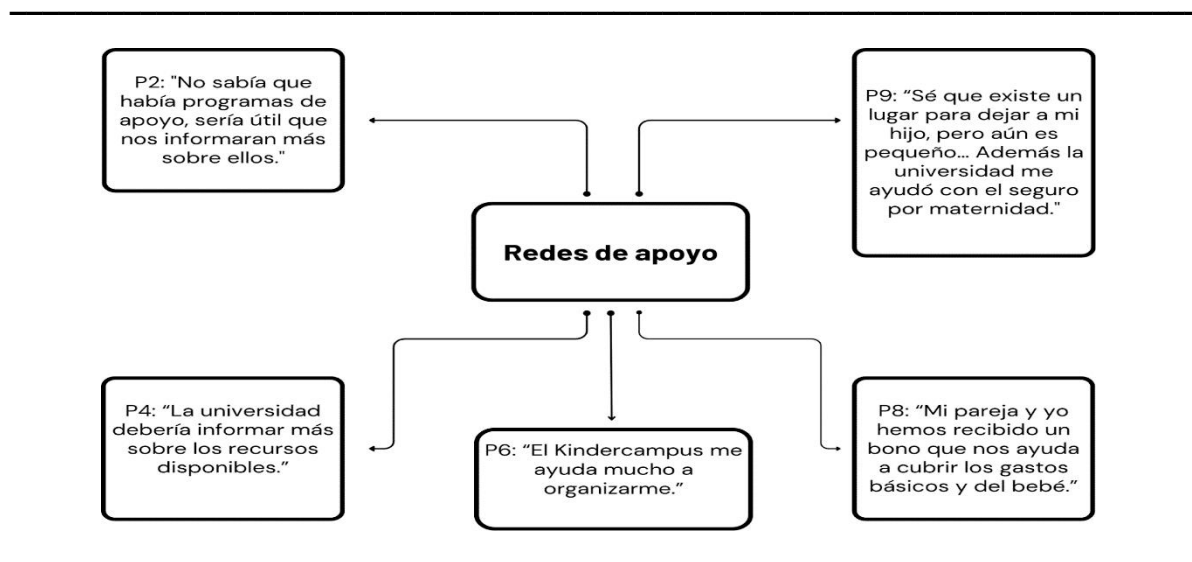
P2: "No sabía que había programas de apoyo, sería útil que nos informaran más sobre ellos."

P9: “Sé que existe un lugar para dejar a mi hijo, pero aún es pequeño... Además la universidad me ayudó con el seguro por maternidad."

Redes de apoyo

P4: “La universidad debería informar más sobre los recursos disponibles.”

P6: “El Kindercampus me ayuda mucho a organizarme.”

P8: “Mi pareja y yo hemos recibido un bono que nos ayuda a cubrir los gastos básicos y del bebé.”